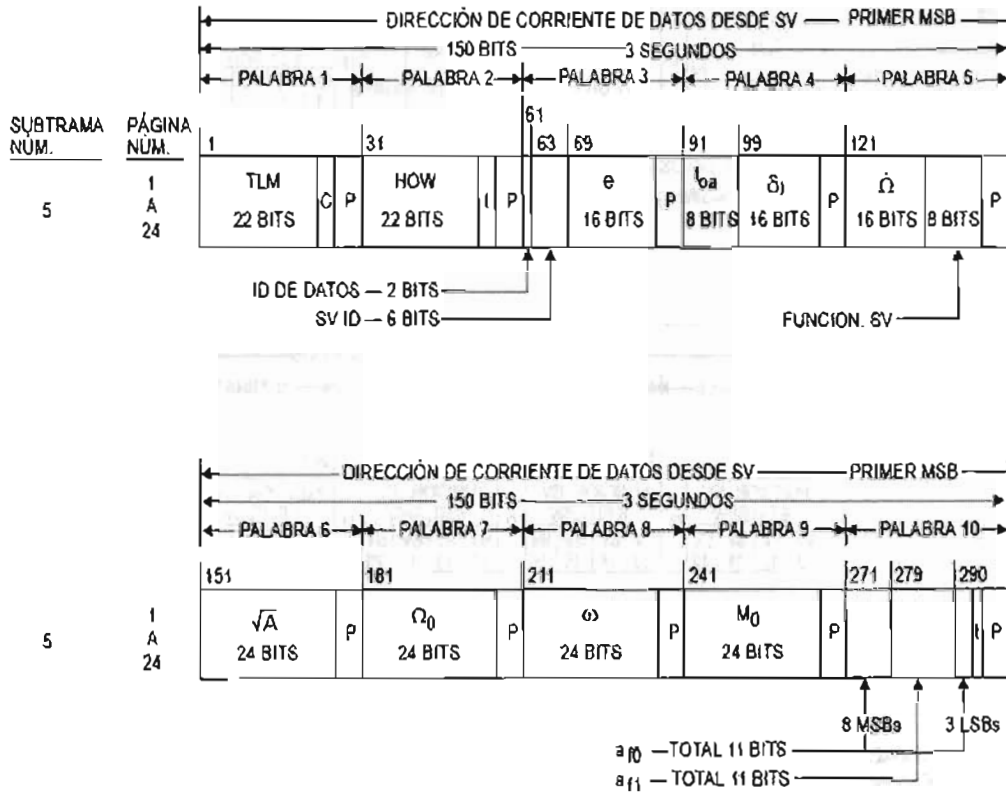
DIRECCIÓN DE CORRIENTE DE DATOS DESDE SV — PRIMER MSB

150 BITS — 3 SEGUNDOS

PALABRA 1 PALABRA 2 PALABRA 3 PALABRA 4 PALABRA 5

SUBTRAMA NÚM.

PÁGINA NÚM.

5

1 A 24

1 31 61 63 69 91 99 121

TLM 22 BITS

C P

HOW 22 BITS

t P

e 16 BITS

P

$t_{oa}$ 8 BITS

$\delta_i$ 16 BITS

P

$\dot{\Omega}$ 16 BITS

8 BITS

P

ID DE DATOS — 2 BITS

SV ID — 6 BITS

FUNCION. SV

DIRECCIÓN DE CORRIENTE DE DATOS DESDE SV — PRIMER MSB

150 BITS — 3 SEGUNDOS

PALABRA 6 PALABRA 7 PALABRA 8 PALABRA 9 PALABRA 10

5

1 A 24

151 181 211 241 271 279 290

$\sqrt{A}$ 24 BITS

P

$\Omega_0$ 24 BITS

P

$\omega$ 24 BITS

P

$M_0$ 24 BITS

P

t P

8 MSBs

3 LSBs

$a_{f0}$ — TOTAL 11 BITS

$a_{f1}$ — TOTAL 11 BITS